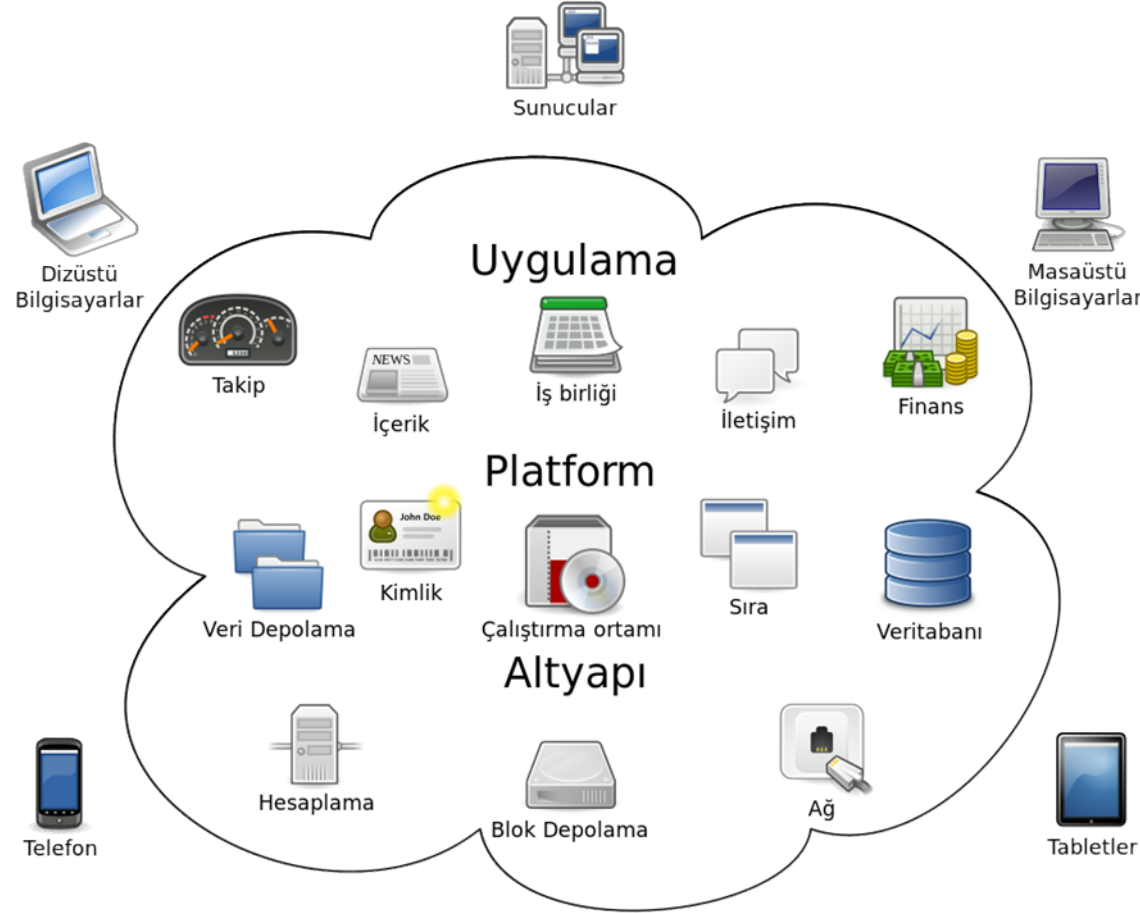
Sunucular

Dizüstü Bilgisayarlar

Masaüstü Bilgisayarlar

Uygulama

Takip

NEWS

İçerik

İş birliği

İletişim

Finans

Platform

John Doe

Kimlik

Veri Depolama

Çalıştırma ortamı

Sıra

Veritabanı

Altyapı

Hesaplama

Blok Depolama

Ağ

Telefon

Tabletler